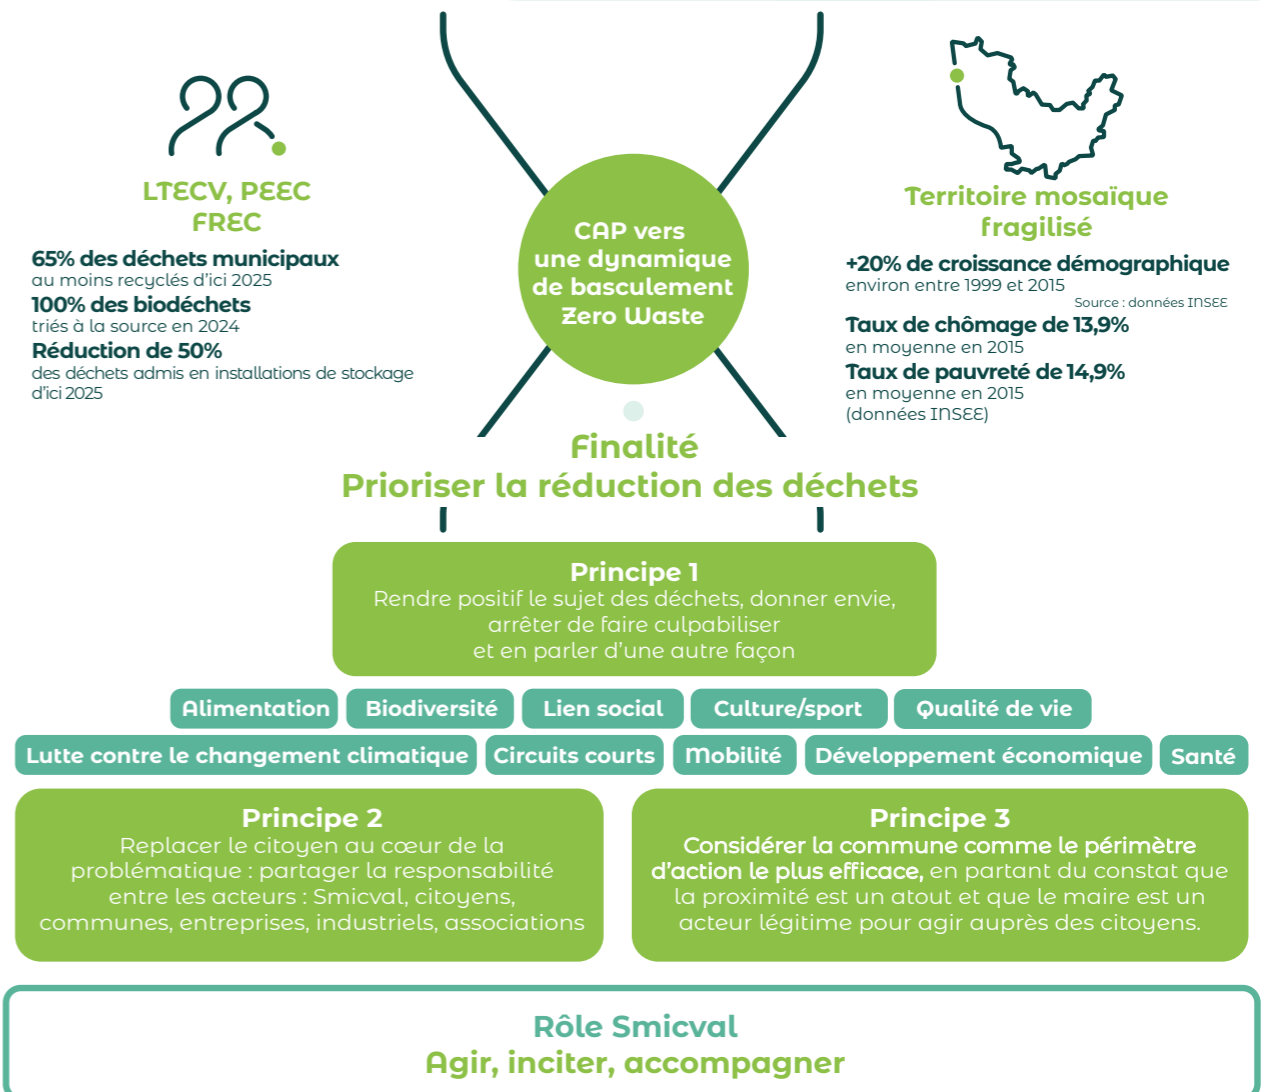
LTECV, PEEC
FREC

65% des déchets municipaux
au moins recyclés d'ici 2025
100% des biodéchets
triés à la source en 2024
Réduction de 50%
des déchets admis en installations de stockage d'ici 2025

CAP vers une dynamique de basculement Zero Waste

Territoire mosaïque fragilisé

+20% de croissance démographique
environ entre 1999 et 2015
Source : données INSEE
Taux de chômage de 13,9%
en moyenne en 2015
Taux de pauvreté de 14,9%
en moyenne en 2015
(données INSEE)

Finalité
Prioriser la réduction des déchets

Principe 1
Rendre positif le sujet des déchets, donner envie, arrêter de faire culpabiliser et en parler d'une autre façon

Alimentation | Biodiversité | Lien social | Culture/sport | Qualité de vie
Lutte contre le changement climatique | Circuits courts | Mobilité | Développement économique | Santé

Principe 2
Replacer le citoyen au cœur de la problématique : partager la responsabilité entre les acteurs : Smicval, citoyens, communes, entreprises, industriels, associations

Principe 3
Considérer la commune comme le périmètre d'action le plus efficace, en partant du constat que la proximité est un atout et que le maire est un acteur légitime pour agir auprès des citoyens.

Rôle Smicval
Agir, inciter, accompagner